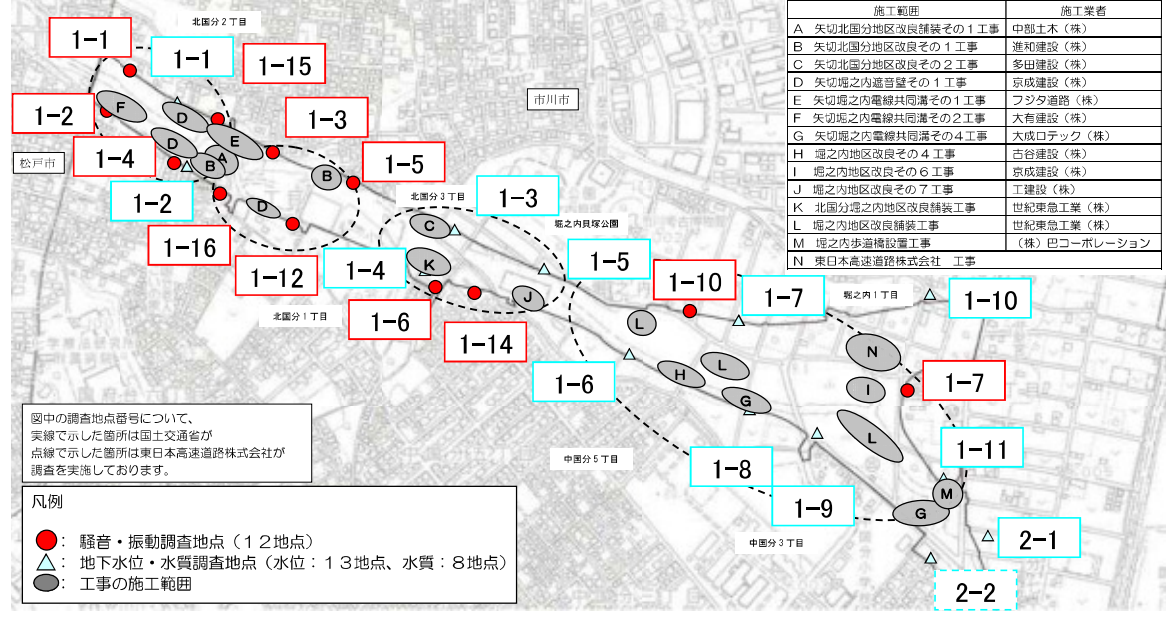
| 施工範囲 | 施工業者 |
|---|---|
| A　矢切北国分地区改良舗装その１工事 | 中部土木（株） |
| B　矢切北国分地区改良その１工事 | 進和建設（株） |
| C　矢切北国分地区改良その２工事 | 多田建設（株） |
| D　矢切堀之内遮音壁その１工事 | 京成建設（株） |
| E　矢切堀之内電線共同溝その１工事 | フジタ道路（株） |
| F　矢切堀之内電線共同溝その２工事 | 大有建設（株） |
| G　矢切堀之内電線共同溝その４工事 | 大成ロテック（株） |
| H　堀之内地区改良その４工事 | 古谷建設（株） |
| I　堀之内地区改良その６工事 | 京成建設（株） |
| J　堀之内地区改良その７工事 | 工建設（株） |
| K　北国分堀之内地区改良舗装工事 | 世紀東急工業（株） |
| L　堀之内地区改良舗装工事 | 世紀東急工業（株） |
| M　堀之内歩道橋設置工事 | （株）巴コーポレーション |
| N　東日本高速道路株式会社　工事 | |

北国分２丁目
1-1
1-1
1-15
市川市
1-2
F
D
1-3
D
E
1-4
A
B
松戸市
1-5
B
1-2
D
北国分３丁目
1-3
C
堀之内貝塚公園
1-16
1-5
1-4
K
1-10
1-12
1-7
堀之内１丁目
1-10
J
北国分１丁目
1-6
L
1-14
N
L
1-6
H
I
1-7
G
L
図中の調査地点番号について、
実線で示した箇所は国土交通省が
点線で示した箇所は東日本高速道路株式会社が
調査を実施しております。
1-11
中国分５丁目
1-8
M
1-9
G
凡例
：　騒音・振動調査地点（１２地点）
：　地下水位・水質調査地点（水位：１３地点、水質：８地点）
：　工事の施工範囲
2-1
中国分３丁目
2-2